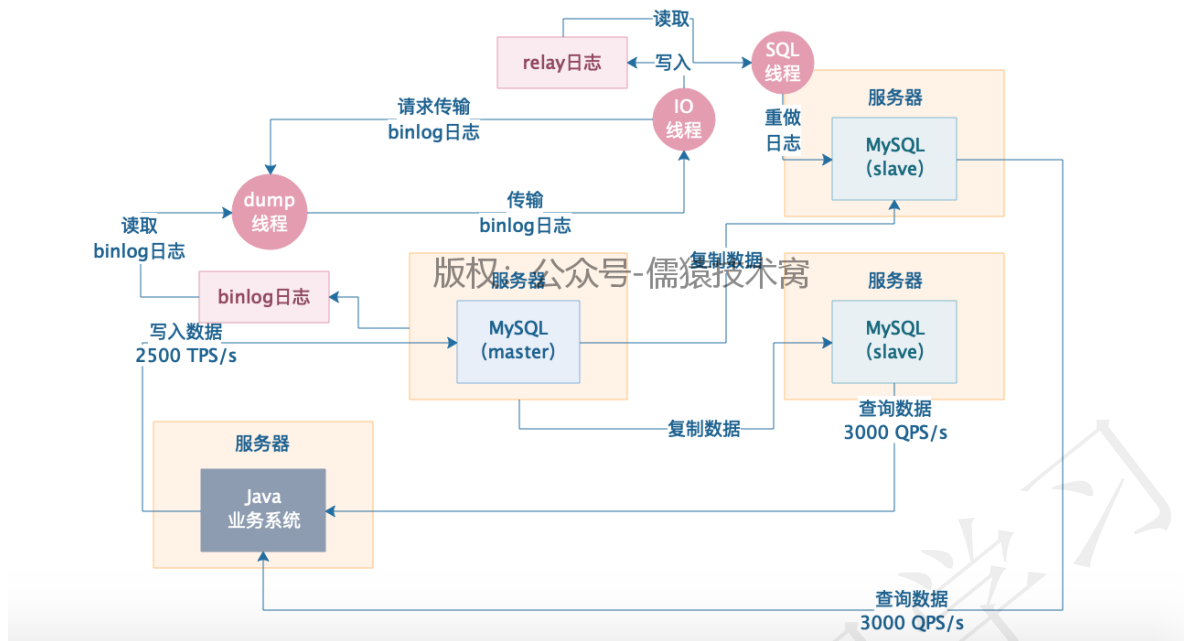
读取
relay日志
写入
SQL 线程
IO 线程
请求传输 binlog日志
服务器
重做日志
MySQL (slave)
dump 线程
传输 binlog日志
读取 binlog日志
复制数据
版权：公众号-儒猿技术窝
服务器
服务器
binlog日志
写入数据 2500 TPS/s
MySQL (master)
MySQL (slave)
复制数据
查询数据 3000 QPS/s
服务器
Java 业务系统
查询数据 3000 QPS/s